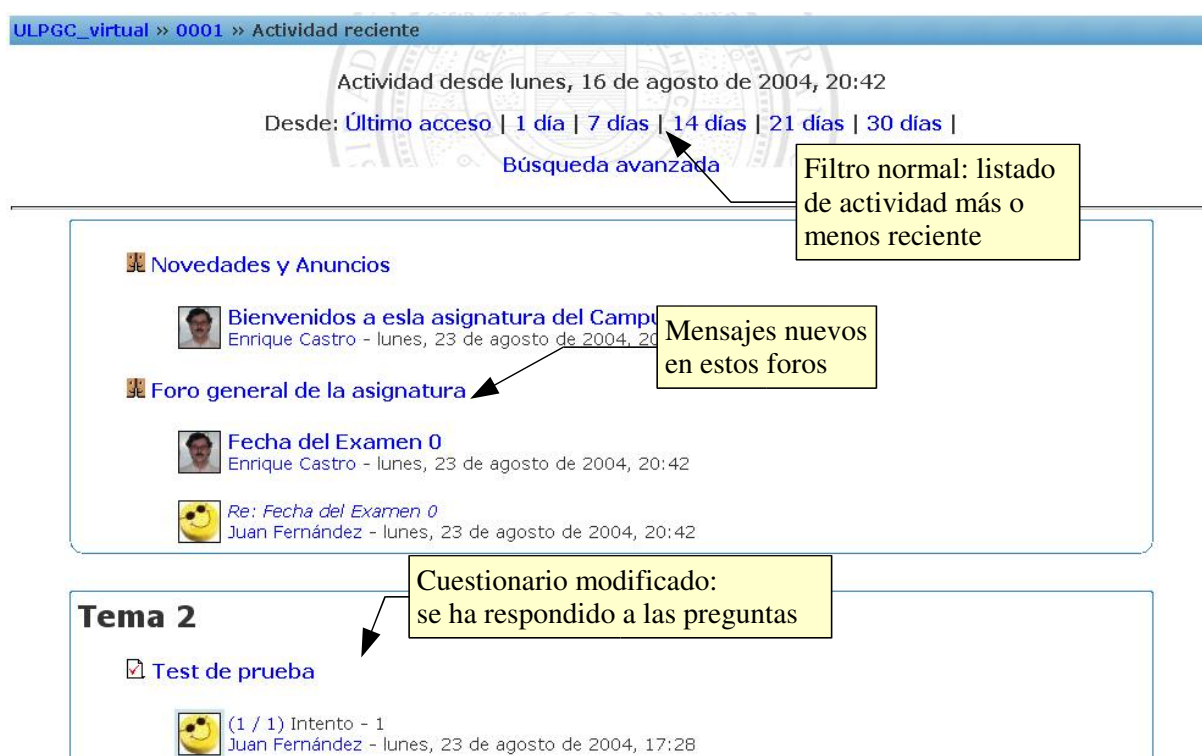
ULPGC_virtual » 0001 » Actividad reciente

Actividad desde lunes, 16 de agosto de 2004, 20:42

Desde: Último acceso | 1 día | 7 días | 14 días | 21 días | 30 días |

Búsqueda avanzada

Filtro normal: listado de actividad más o menos reciente

Novedades y Anuncios

Bienvenidos a esla asignatura del Campu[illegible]
Enrique Castro - lunes, 23 de agosto de 2004, 2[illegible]

Mensajes nuevos en estos foros

Foro general de la asignatura

Fecha del Examen 0
Enrique Castro - lunes, 23 de agosto de 2004, 20:42

Re: Fecha del Examen 0
Juan Fernández - lunes, 23 de agosto de 2004, 20:42

Cuestionario modificado: se ha respondido a las preguntas

Tema 2

Test de prueba

(1 / 1) Intento - 1
Juan Fernández - lunes, 23 de agosto de 2004, 17:28